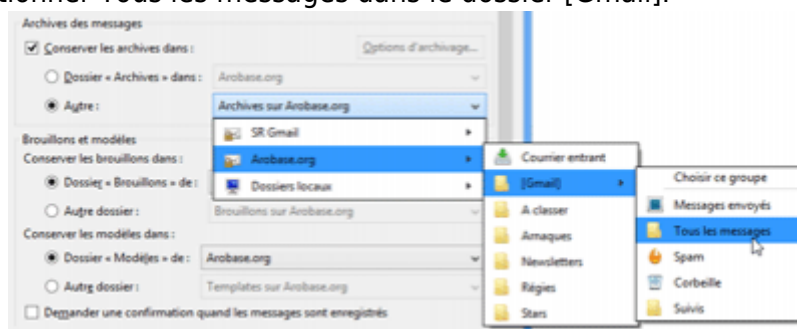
tionner Tous les messages dans le dossier [Gmail].

Archives des messages
Conserver les archives dans :
Options d'archivage...
Dossier « Archives » dans : Arobase.org
Autre : Archives sur Arobase.org
Brouillons et modèles
Conserver les brouillons dans :
Dossier « Brouillons » de :
Autre dossier : Brouillons sur Arobase.org
Conserver les modèles dans :
Dossier « Modèles » de : Arobase.org
Autre dossier : Templates sur Arobase.org
Demander une confirmation quand les messages sont enregistrés

SR Gmail
Arobase.org
Dossiers locaux

Courrier entrant
[Gmail]
A classer
Arnaques
Newsletters
Régies
Stars

Choisir ce groupe
Messages envoyés
Tous les messages
Spam
Corbeille
Suivis